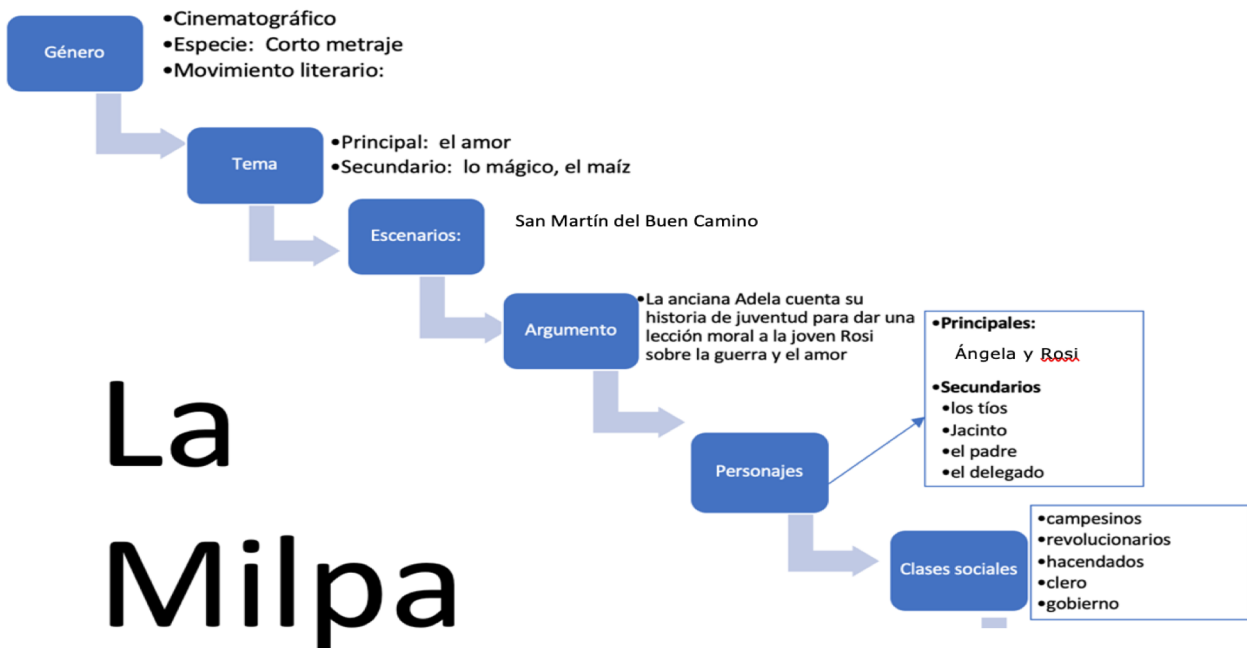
Género

•Cinematográfico
•Especie: Corto metraje
•Movimiento literario:

Tema

•Principal: el amor
•Secundario: lo mágico, el maíz

Escenarios:

San Martín del Buen Camino

Argumento

•La anciana Adela cuenta su historia de juventud para dar una lección moral a la joven Rosi sobre la guerra y el amor

Personajes

•Principales:
Ángela y Rosi

•Secundarios
•los tíos
•Jacinto
•el padre
•el delegado

Clases sociales

•campesinos
•revolucionarios
•hacendados
•clero
•gobierno

La Milpa